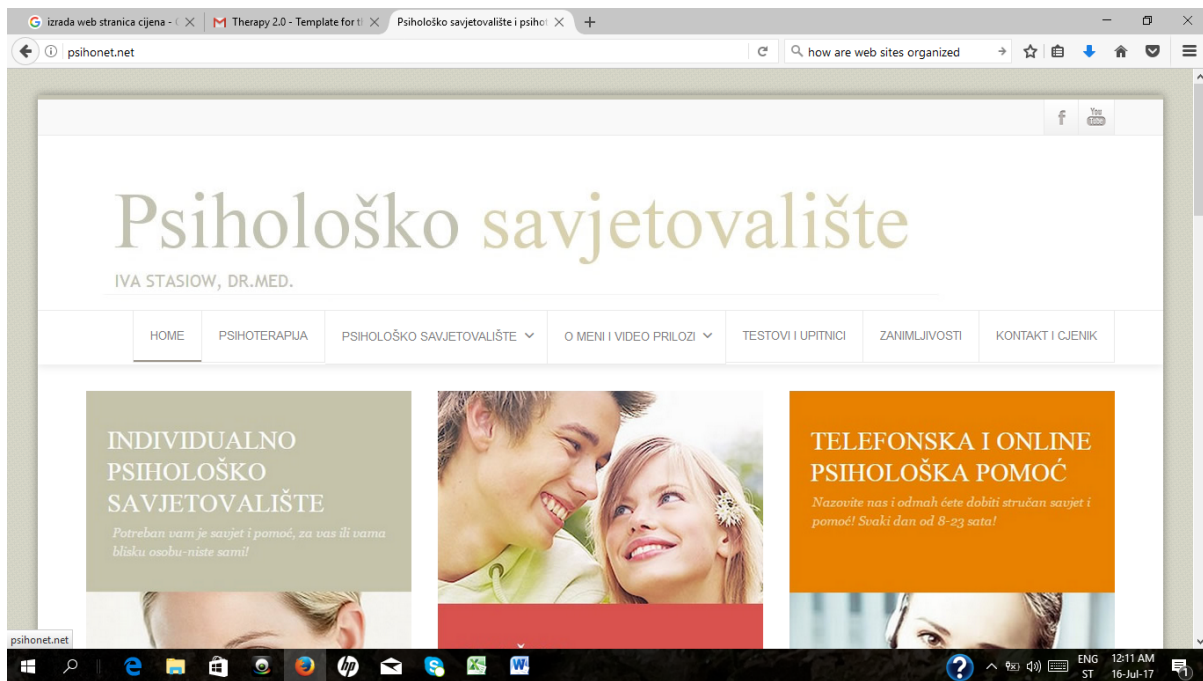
G izrada web stranica cijena - ( ×
M Therapy 2.0 - Template for t ×
Psihološko savjetovalište i psiho ×
+

psihonet.net
how are web sites organized

f
You Tube

Psihološko savjetovalište
IVA STASIOW, DR.MED.

HOME
PSIHOTERAPIJA
PSIHOLOŠKO SAVJETOVALIŠTE
O MENI I VIDEO PRILOZI
TESTOVI I UPITNICI
ZANIMLJIVOSTI
KONTAKT I CJENIK

INDIVIDUALNO PSIHOLOŠKO SAVJETOVALIŠTE
Potreban vam je savjet i pomoć, za vas ili vama blisku osobu-niste sami!

TELEFONSKA I ONLINE PSIHOLOŠKA POMOĆ
Nazovite nas i odmah ćete dobiti stručan savjet i pomoć! Svaki dan od 8-23 sata!

psihonet.net

ENG
ST
12:11 AM
16-Jul-17